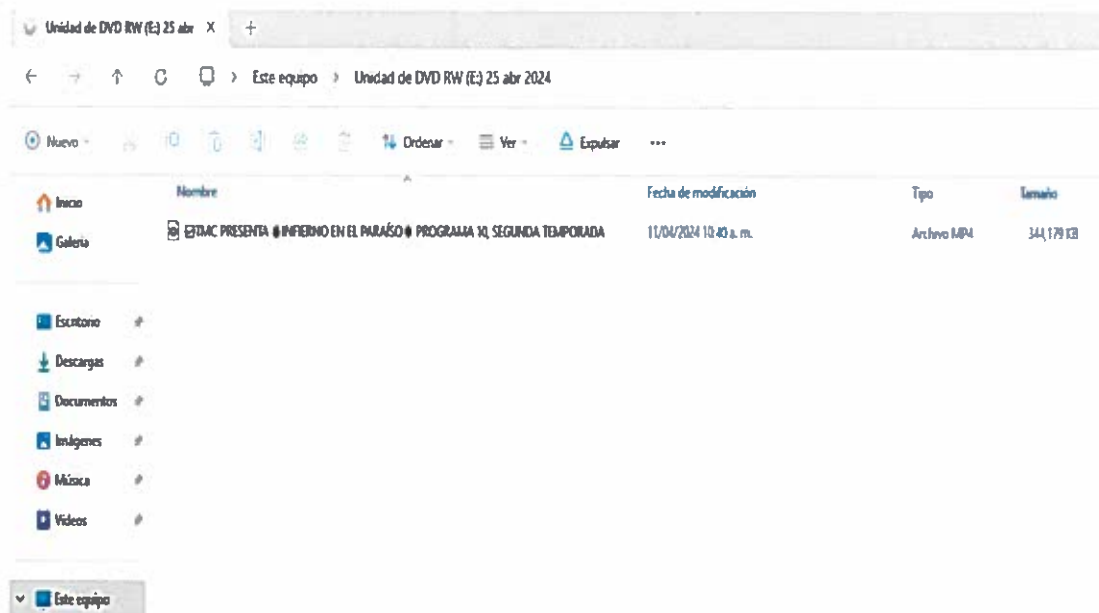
Unidad de DVD RW (E:) 25 abr X +

Este equipo › Unidad de DVD RW (E:) 25 abr 2024

Nuevo Ordenar Ver Expulsar ...

Inicio
Galería

Escritorio
Descargas
Documentos
Imágenes
Música
Videos

Este equipo

| Nombre | Fecha de modificación | Tipo | Tamaño |
|---|---|---|---|
| EJTMC PRESENTA ◆INFIERNO EN EL PARAÍSO◆ PROGRAMA 10, SEGUNDA TEMPORADA | 11/04/2024 10:40 a. m. | Archivo MP4 | 344,179 KB |